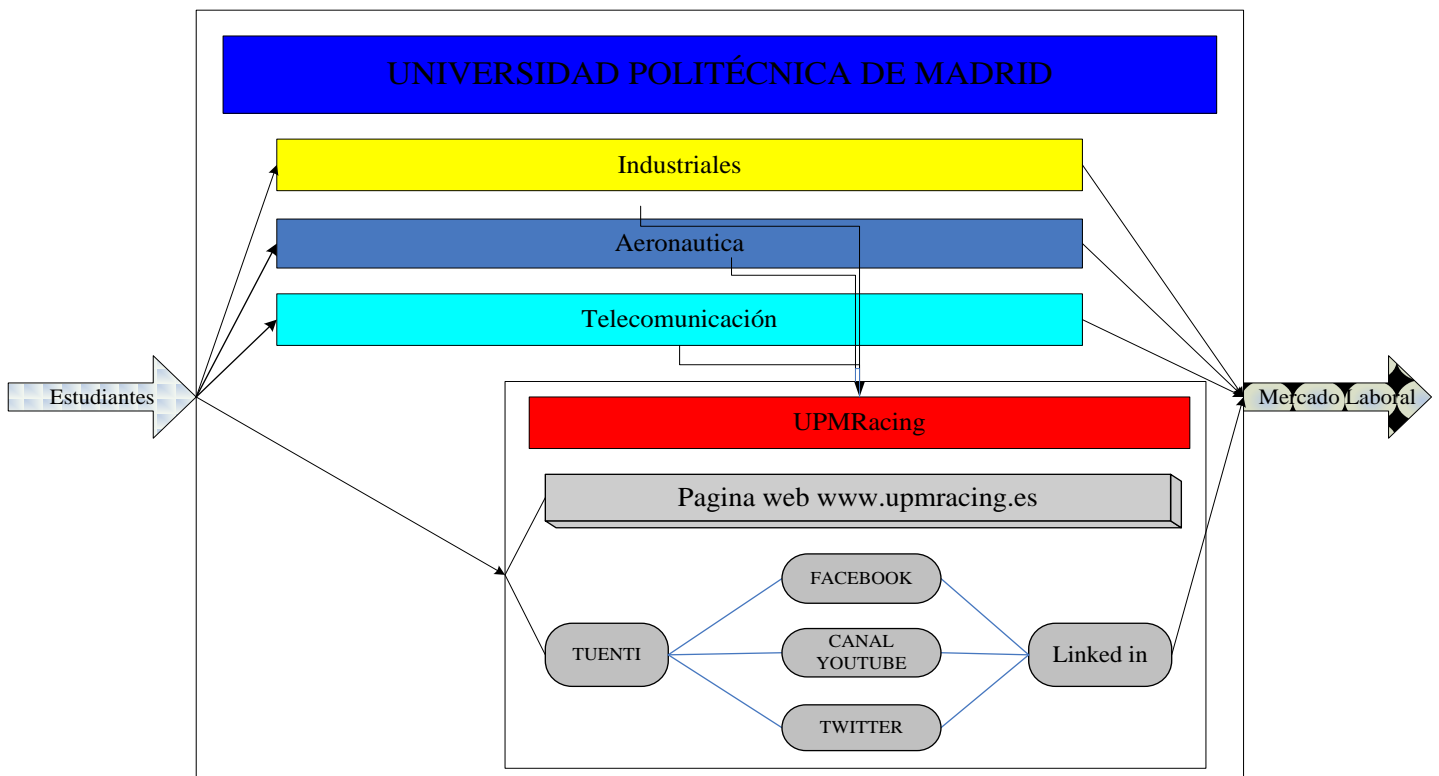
UNIVERSIDAD POLITÉCNICA DE MADRID

Industriales

Aeronautica

Telecomunicación

Estudiantes

Mercado Laboral

UPMRacing

Pagina web www.upmracing.es

FACEBOOK

TUENTI

CANAL YOUTUBE

Linked in

TWITTER